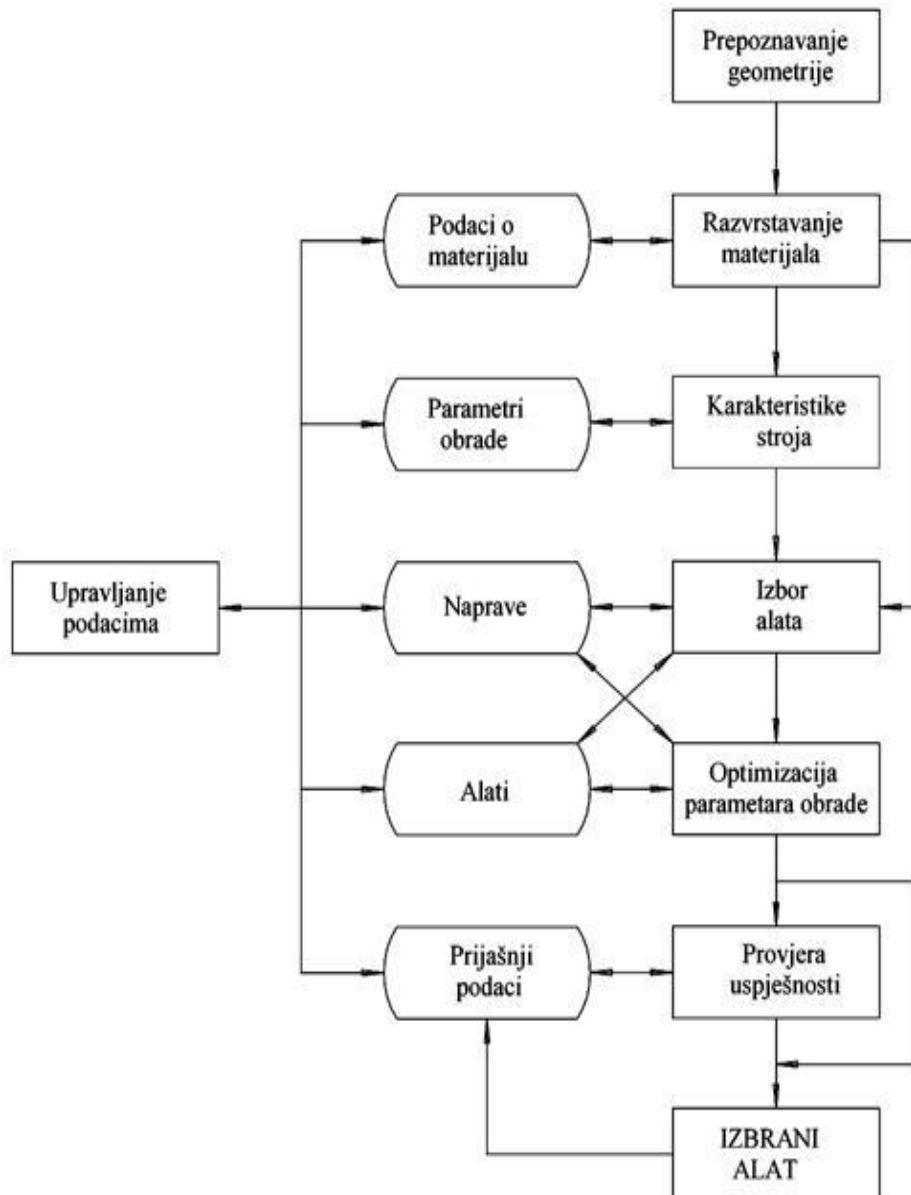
Prepoznavanje geometrije

Podaci o materijalu

Razvrstavanje materijala

Parametri obrade

Karakteristike stroja

Upravljanje podacima

Naprave

Izbor alata

Alati

Optimizacija parametara obrade

Prijašnji podaci

Provjera uspješnosti

IZBRANI ALAT